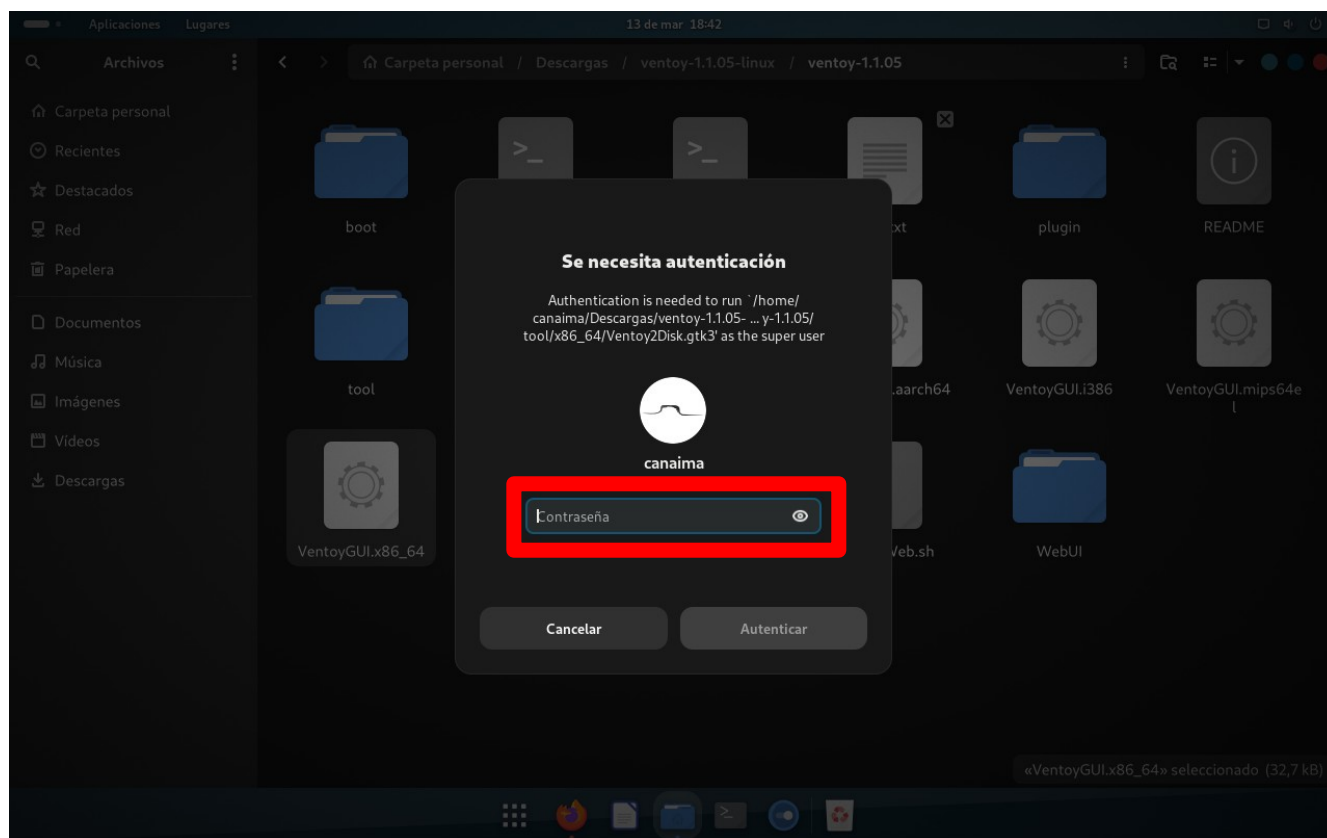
Aplicaciones Lugares

13 de mar 18:42

Archivos

Carpeta personal / Descargas / ventoy-1.1.05-linux / ventoy-1.1.05

Carpeta personal
Recientes
Destacados
Red
Papelera
Documentos
Música
Imágenes
Vídeos
Descargas

boot
xt
plugin
README
tool
.aarch64
VentoyGUI.i386
VentoyGUI.mips64el
VentoyGUI.x86_64
Veb.sh
WebUI

Se necesita autenticación

Authentication is needed to run `/home/canaima/Descargas/ventoy-1.1.05- ... y-1.1.05/tool/x86_64/Ventoy2Disk.gtk3' as the super user

canaima

Contraseña

Cancelar
Autenticar

«VentoyGUI.x86_64» seleccionado (32,7 kB)